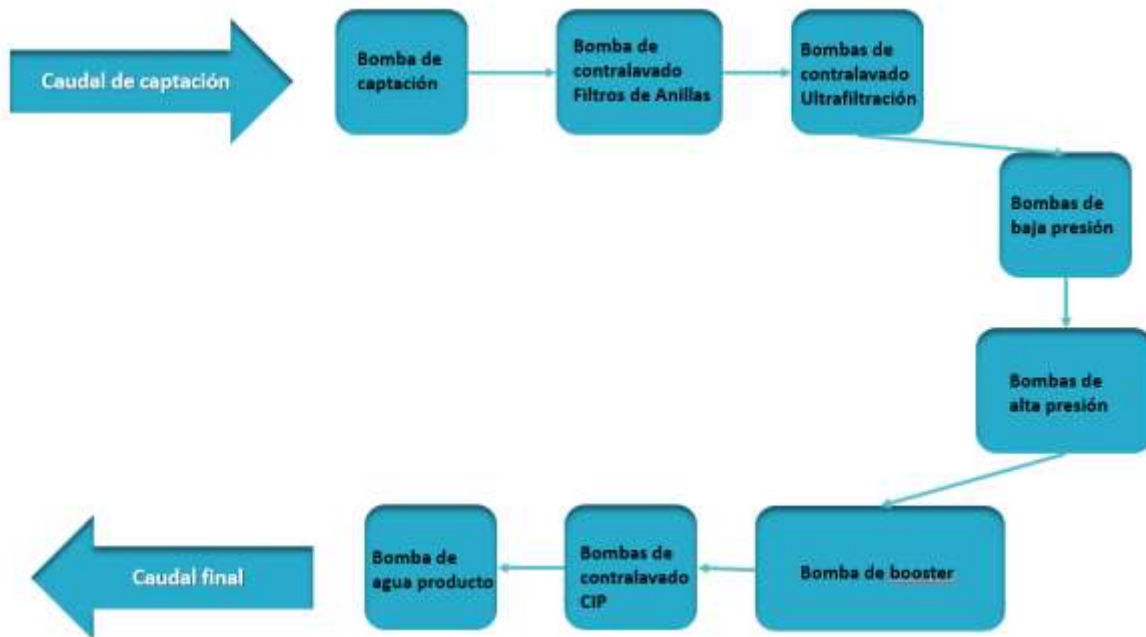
Caudal de captación

Bomba de captación

Bomba de contralavado Filtros de Anillas

Bombas de contralavado Ultrafiltración

Bombas de baja presión

Bombas de alta presión

Bomba de booster

Bombas de contralavado CIP

Bomba de agua producto

Caudal final